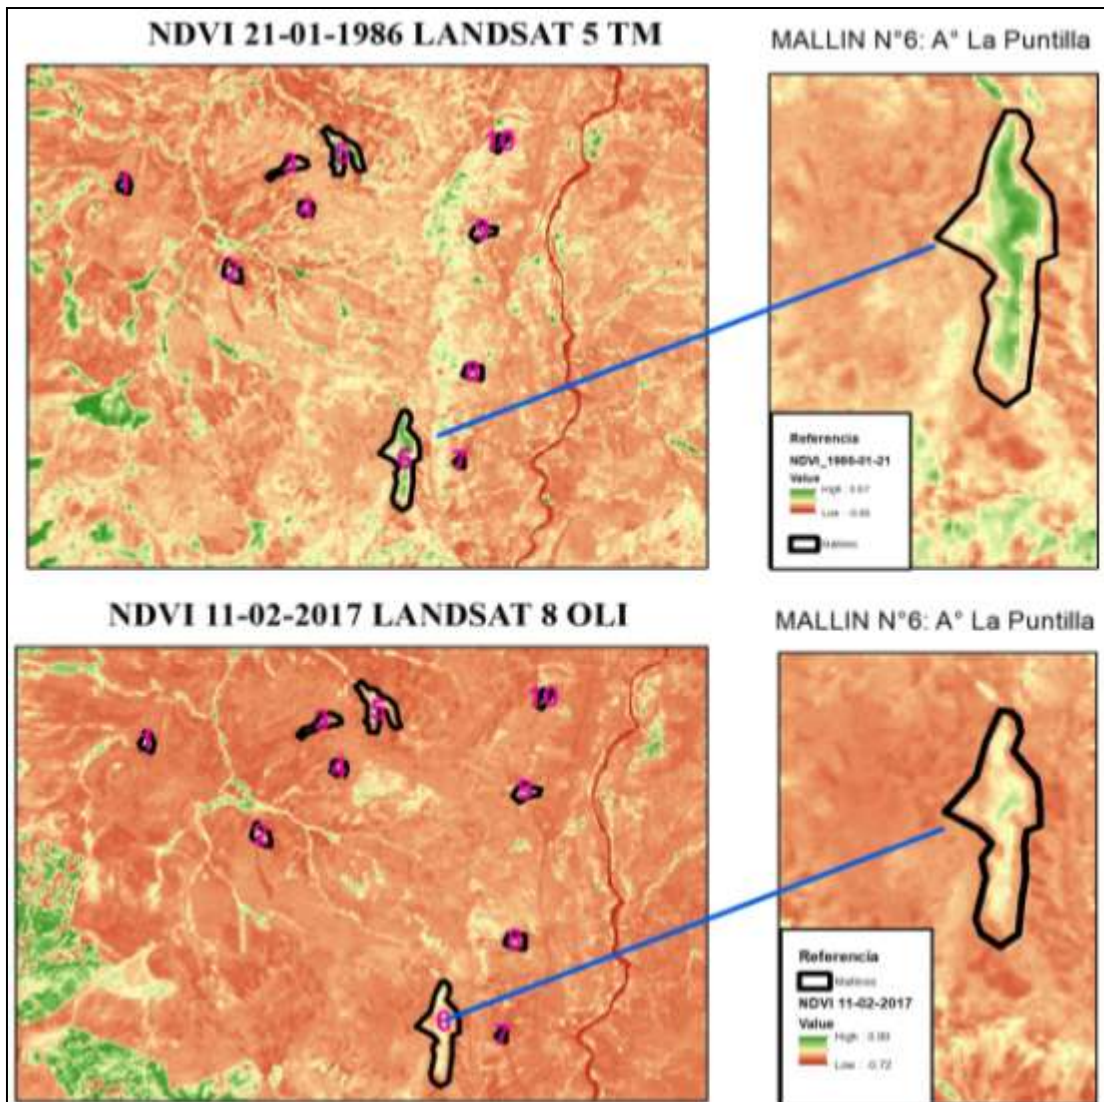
NDVI 21-01-1986 LANDSAT 5 TM

MALLIN N°6: A° La Puntilla

10

6

Referencia

NDVI_1986-01-21

Value

High : 0.67

Low : -0.66

Mallines

NDVI 11-02-2017 LANDSAT 8 OLI

MALLIN N°6: A° La Puntilla

10

6

Referencia

Mallines

NDVI 11-02-2017

Value

High : 0.69

Low : -0.72